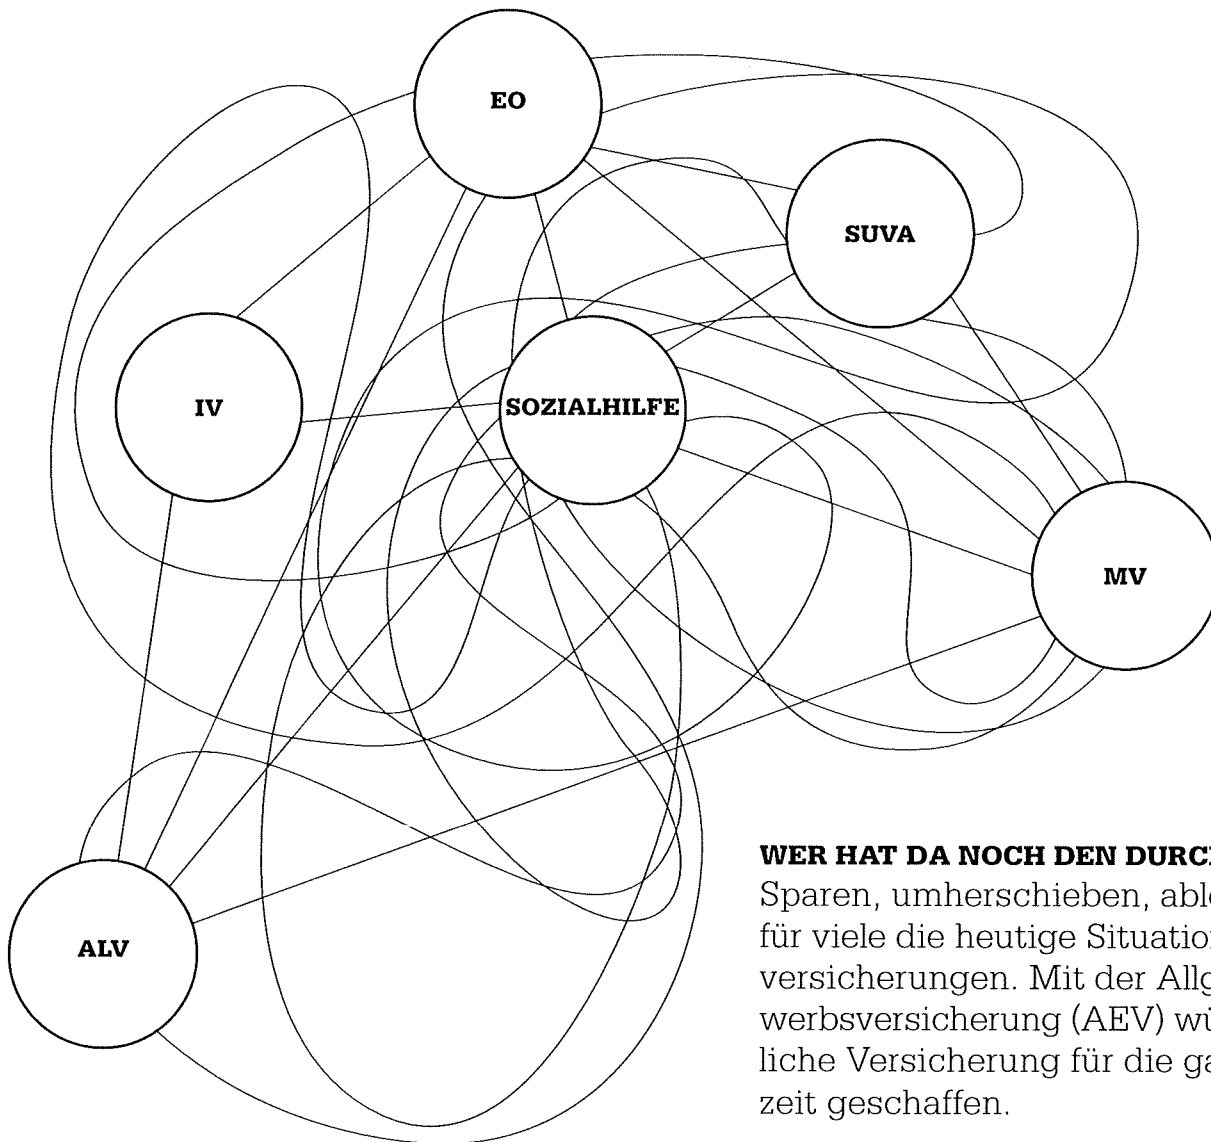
EO

SUVA

IV

SOZIALHILFE

MV

ALV

WER HAT DA NOCH DEN DURC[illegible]
Sparen, umherschieben, abl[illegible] für viele die heutige Situatio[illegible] versicherungen. Mit der Allg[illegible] werbsversicherung (AEV) wü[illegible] liche Versicherung für die ga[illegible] zeit geschaffen.